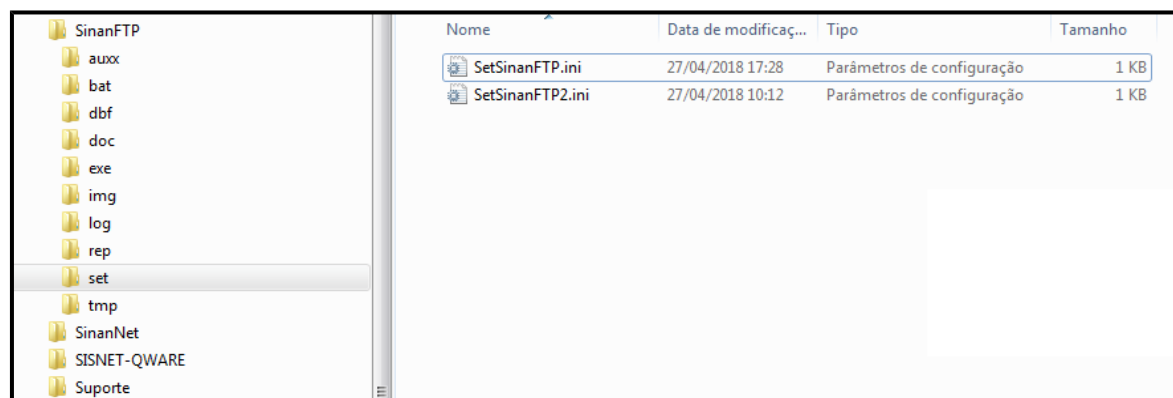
SinanFTP
auxx
bat
dbf
doc
exe
img
log
rep
set
tmp
SinanNet
SISNET-QWARE
Suporte

| Nome | Data de modificaç... | Tipo | Tamanho |
|---|---|---|---|
| SetSinanFTP.ini | 27/04/2018 17:28 | Parâmetros de configuração | 1 KB |
| SetSinanFTP2.ini | 27/04/2018 10:12 | Parâmetros de configuração | 1 KB |